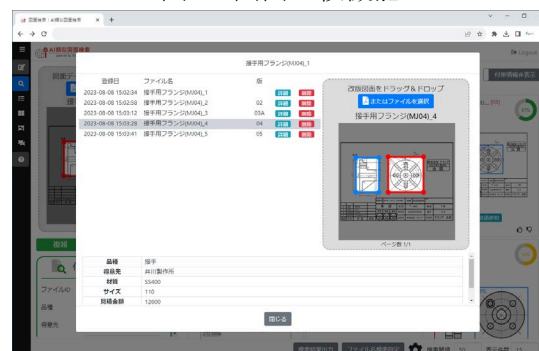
図面検索：AI類似図面検索 × +

Logout

接手用フランジ(MJ04)_1

| 登録日 | ファイル名 | 版 | | |
|---|---|---|---|---|
| 2023-08-06 15:02:34 | 接手用フランジ(MJ04)_1 | | 詳細 | 削除 |
| 2023-08-06 15:02:58 | 接手用フランジ(MJ04)_2 | 02 | 詳細 | 削除 |
| 2023-08-06 15:03:12 | 接手用フランジ(MJ04)_3 | 03A | 詳細 | 削除 |
| 2023-08-06 15:03:28 | 接手用フランジ(MJ04)_4 | 04 | 詳細 | 削除 |
| 2023-08-06 15:03:41 | 接手用フランジ(MJ04)_5 | 05 | 詳細 | 削除 |

改版図面をドラッグ＆ドロップ
またはファイルを選択
接手用フランジ(MJ04)_4

ページ数 1/1

| 品種 | 接手 |
|---|---|
| 得意先 | 井川製作所 |
| 材質 | SS400 |
| サイズ | 110 |
| 見積金額 | 12000 |

閉じる

ファイル名
品種
得意先